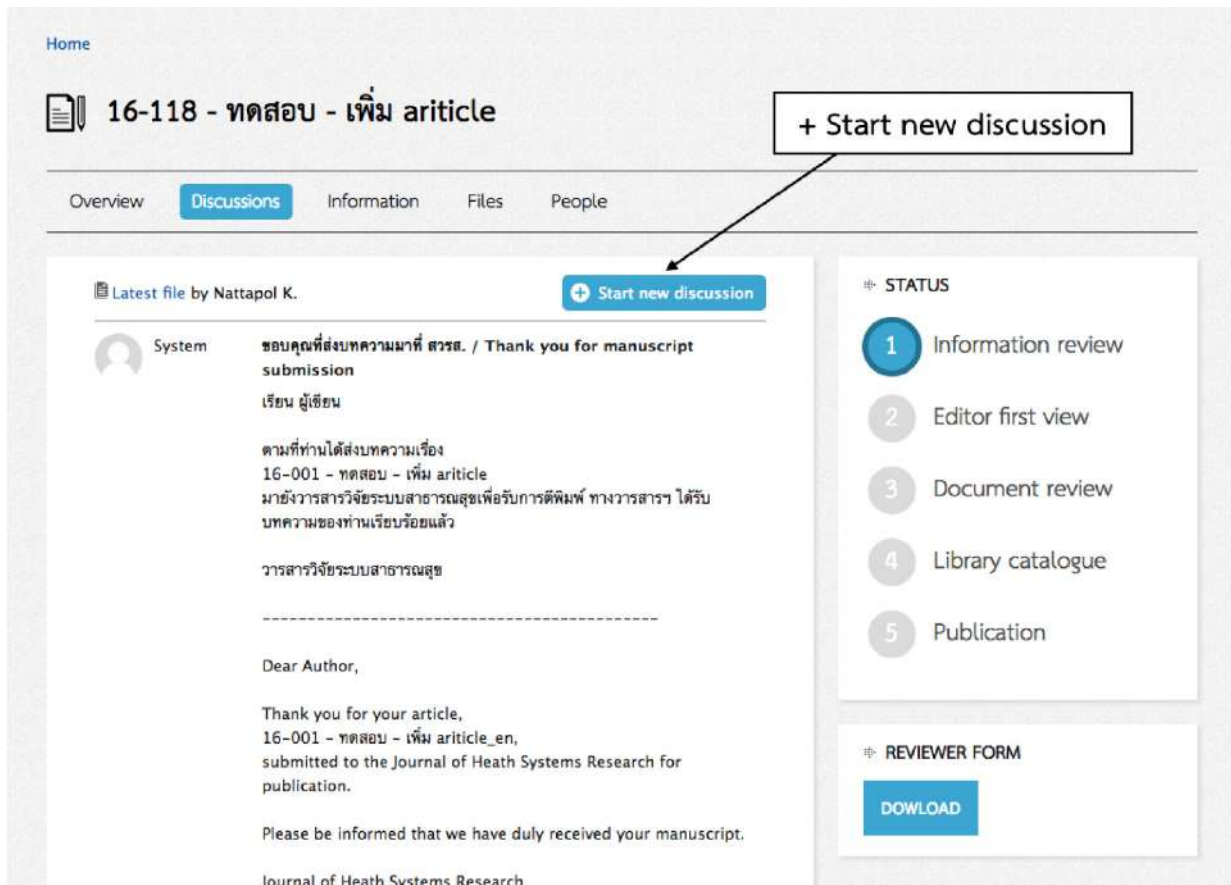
Home

16-118 - ทดสอบ - เพิ่ม ariticle

+ Start new discussion

Overview Discussions Information Files People

Latest file by Nattapol K.

Start new discussion

System

ขอบคุณที่ส่งบทความมาที่ สวรส. / Thank you for manuscript submission

เรียน ผู้เขียน

ตามที่ท่านได้ส่งบทความเรื่อง
16-001 - ทดสอบ - เพิ่ม ariticle
มายังวารสารวิจัยระบบสาธารณสุขเพื่อรับการตีพิมพ์ ทางวารสารฯ ได้รับบทความของท่านเรียบร้อยแล้ว

วารสารวิจัยระบบสาธารณสุข

--------------------------------------------

Dear Author,

Thank you for your article,
16-001 - ทดสอบ - เพิ่ม ariticle_en,
submitted to the Journal of Heath Systems Research for publication.

Please be informed that we have duly received your manuscript.

Journal of Heath Systems Research

STATUS

1 Information review

2 Editor first view

3 Document review

4 Library catalogue

5 Publication

REVIEWER FORM

DOWLOAD